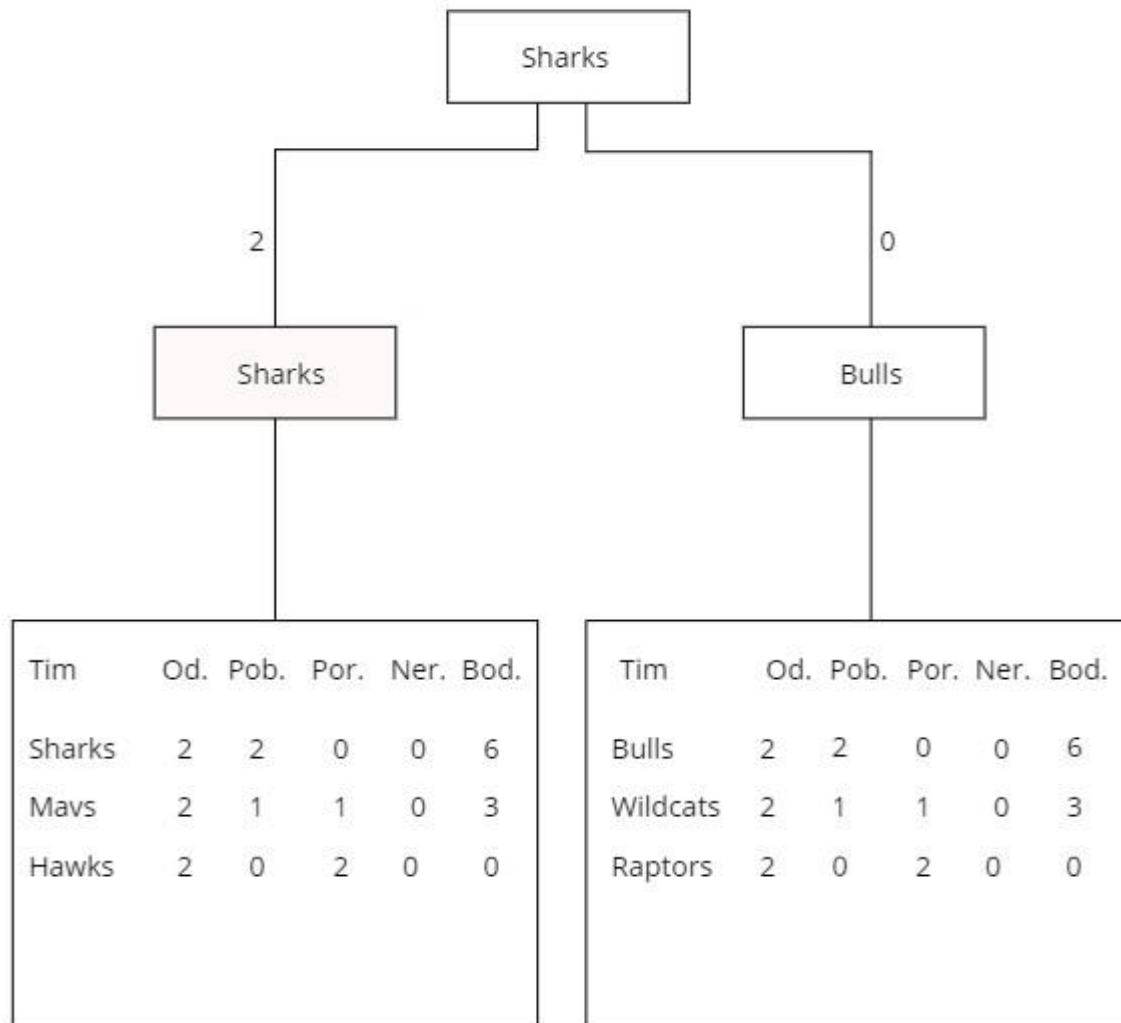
Sharks

2

0

Sharks

Bulls

| Tim | Od. | Pob. | Por. | Ner. | Bod. |
|---|---|---|---|---|---|
| Sharks | 2 | 2 | 0 | 0 | 6 |
| Mavs | 2 | 1 | 1 | 0 | 3 |
| Hawks | 2 | 0 | 2 | 0 | 0 |

| Tim | Od. | Pob. | Por. | Ner. | Bod. |
|---|---|---|---|---|---|
| Bulls | 2 | 2 | 0 | 0 | 6 |
| Wildcats | 2 | 1 | 1 | 0 | 3 |
| Raptors | 2 | 0 | 2 | 0 | 0 |